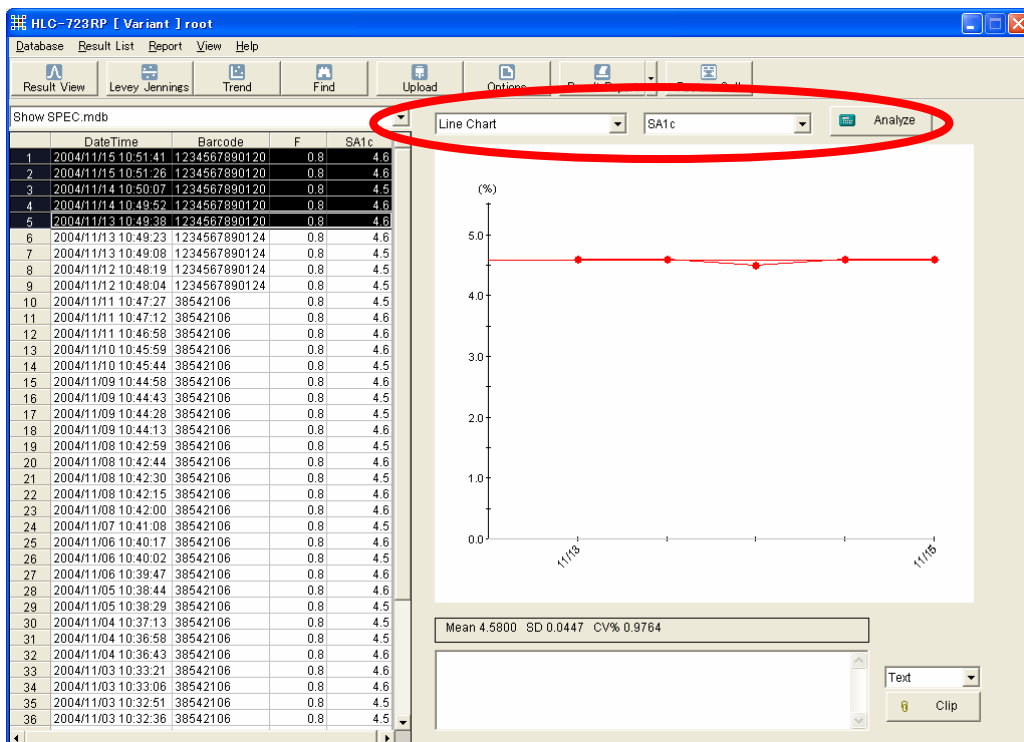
HLC-723RP [ Variant ] root

Database Result List Report View Help

Result View | Levey Jennings | Trend | Find | Upload | Options | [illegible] | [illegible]

Show SPEC.mdb

Line Chart | SA1c | Analyze

| | DateTime | Barcode | F | SA1c |
|---|---|---|---|---|
| 1 | 2004/11/15 10:51:41 | 123456789012O | 0.8 | 4.6 |
| 2 | 2004/11/15 10:51:26 | 123456789012O | 0.8 | 4.6 |
| 3 | 2004/11/14 10:50:07 | 123456789012O | 0.8 | 4.5 |
| 4 | 2004/11/14 10:49:52 | 123456789012O | 0.8 | 4.6 |
| 5 | 2004/11/13 10:49:38 | 123456789012O | 0.8 | 4.6 |
| 6 | 2004/11/13 10:49:23 | 1234567890124 | 0.8 | 4.6 |
| 7 | 2004/11/13 10:49:08 | 1234567890124 | 0.8 | 4.5 |
| 8 | 2004/11/12 10:48:19 | 1234567890124 | 0.8 | 4.5 |
| 9 | 2004/11/12 10:48:04 | 1234567890124 | 0.8 | 4.5 |
| 10 | 2004/11/11 10:47:27 | 38542106 | 0.8 | 4.5 |
| 11 | 2004/11/11 10:47:12 | 38542106 | 0.8 | 4.6 |
| 12 | 2004/11/11 10:46:58 | 38542106 | 0.8 | 4.5 |
| 13 | 2004/11/10 10:45:59 | 38542106 | 0.8 | 4.6 |
| 14 | 2004/11/10 10:45:44 | 38542106 | 0.8 | 4.5 |
| 15 | 2004/11/09 10:44:58 | 38542106 | 0.8 | 4.6 |
| 16 | 2004/11/09 10:44:43 | 38542106 | 0.8 | 4.5 |
| 17 | 2004/11/09 10:44:28 | 38542106 | 0.8 | 4.5 |
| 18 | 2004/11/09 10:44:13 | 38542106 | 0.8 | 4.6 |
| 19 | 2004/11/08 10:42:59 | 38542106 | 0.8 | 4.6 |
| 20 | 2004/11/08 10:42:44 | 38542106 | 0.8 | 4.6 |
| 21 | 2004/11/08 10:42:30 | 38542106 | 0.8 | 4.5 |
| 22 | 2004/11/08 10:42:15 | 38542106 | 0.8 | 4.6 |
| 23 | 2004/11/08 10:42:00 | 38542106 | 0.8 | 4.5 |
| 24 | 2004/11/07 10:41:08 | 38542106 | 0.8 | 4.5 |
| 25 | 2004/11/06 10:40:17 | 38542106 | 0.8 | 4.6 |
| 26 | 2004/11/06 10:40:02 | 38542106 | 0.8 | 4.5 |
| 27 | 2004/11/06 10:39:47 | 38542106 | 0.8 | 4.6 |
| 28 | 2004/11/05 10:38:44 | 38542106 | 0.8 | 4.6 |
| 29 | 2004/11/05 10:38:29 | 38542106 | 0.8 | 4.5 |
| 30 | 2004/11/04 10:37:13 | 38542106 | 0.8 | 4.5 |
| 31 | 2004/11/04 10:36:58 | 38542106 | 0.8 | 4.5 |
| 32 | 2004/11/04 10:36:43 | 38542106 | 0.8 | 4.6 |
| 33 | 2004/11/03 10:33:21 | 38542106 | 0.8 | 4.6 |
| 34 | 2004/11/03 10:33:06 | 38542106 | 0.8 | 4.6 |
| 35 | 2004/11/03 10:32:51 | 38542106 | 0.8 | 4.5 |
| 36 | 2004/11/03 10:32:36 | 38542106 | 0.8 | 4.5 |

(%)
5.0
4.0
3.0
2.0
1.0
0.0
11/13
11/15

Mean 4.5800 SD 0.0447 CV% 0.9764

Text
Clip